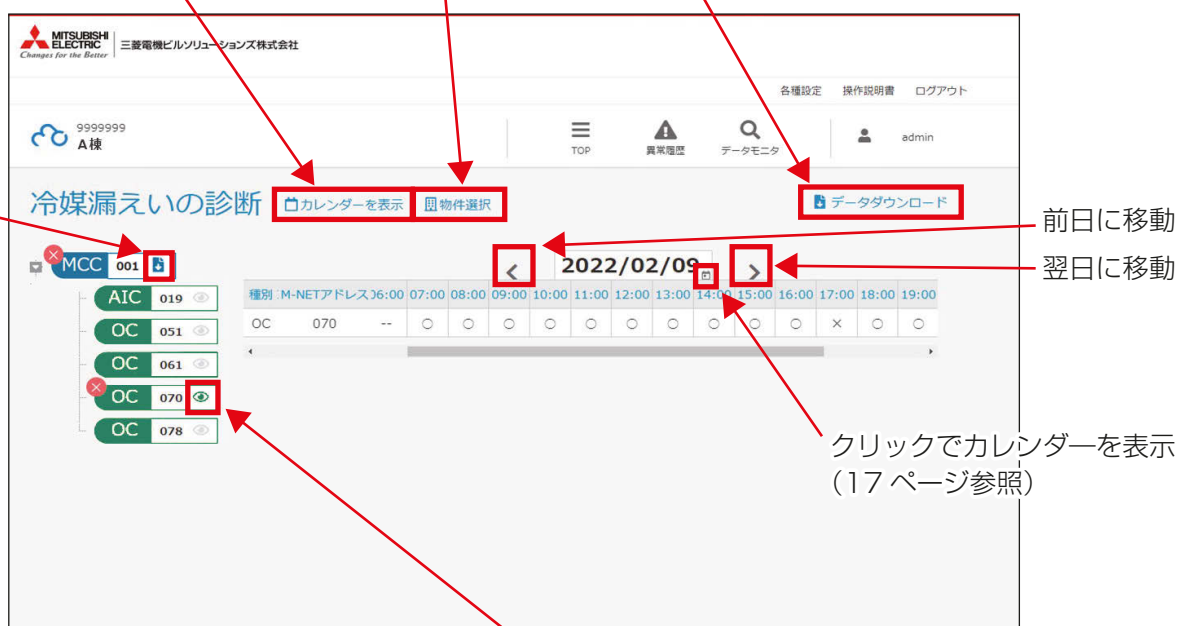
MITSUBISHI ELECTRIC
Changes for the Better
三菱電機ビルソリューションズ株式会社

各種設定 操作説明書 ログアウト

9999999
A棟

TOP 異常履歴 データモニタ admin

冷媒漏えいの診断 カレンダーを表示 物件選択 データダウンロード

前日に移動
翌日に移動

MCC 001
AIC 019
OC 051
OC 061
OC 070
OC 078

2022/02/09

| 種別 | M-NETアドレス | 06:00 | 07:00 | 08:00 | 09:00 | 10:00 | 11:00 | 12:00 | 13:00 | 14:00 | 15:00 | 16:00 | 17:00 | 18:00 | 19:00 |
|---|---|---|---|---|---|---|---|---|---|---|---|---|---|---|---|
| OC | 070 | -- | ○ | ○ | ○ | ○ | ○ | ○ | ○ | ○ | ○ | ○ | × | ○ | ○ |

クリックでカレンダーを表示
(17 ページ参照)